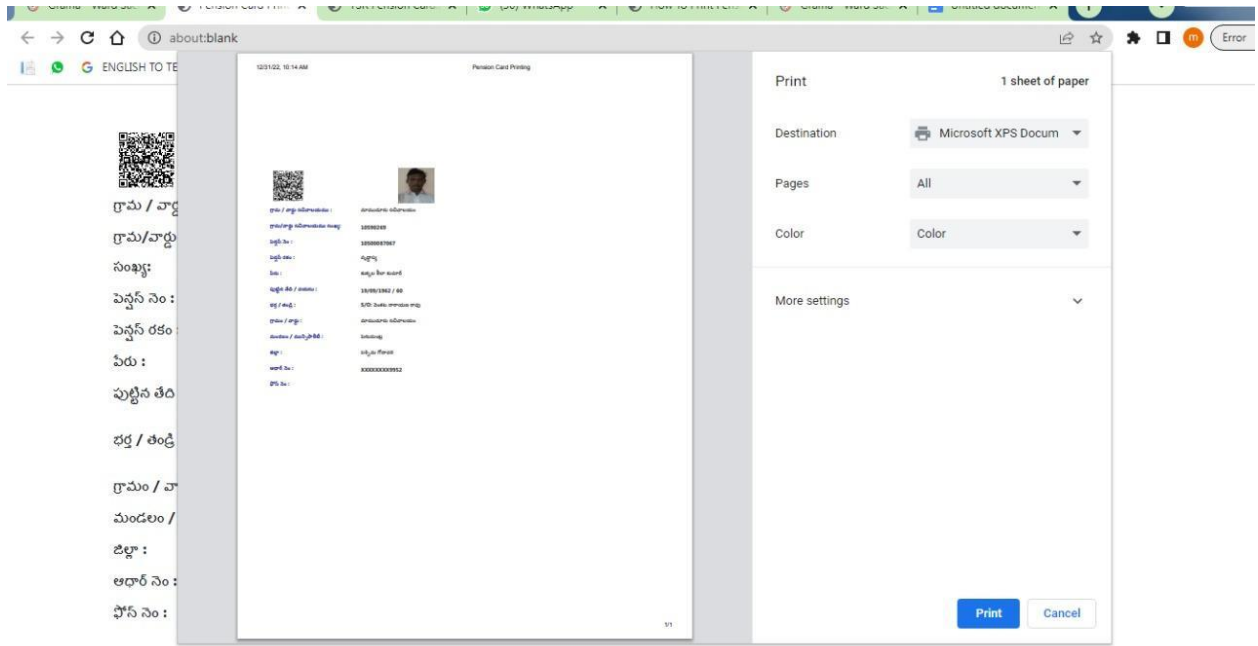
about:blank

ENGLISH TO TE

గ్రామ / వార్డ
గ్రామ/వార్డు
సంఖ్య:
పెన్షన్ నెం :
పెన్షన్ రకం
పేరు :
పుట్టిన తేది
భర్త / తండ్రి
గ్రామం / వా
మండలం /
జిల్లా :
ఆధార్ నెం :
ఫోన్ నెం :

12/31/22, 10:14 AM
Pension Card Printing

10590245
10500087067
19/09/1962 / 60
XXXXXXXX3952

1/1

Print
1 sheet of paper
Destination
Microsoft XPS Docum
Pages
All
Color
Color
More settings
Print
Cancel

Error